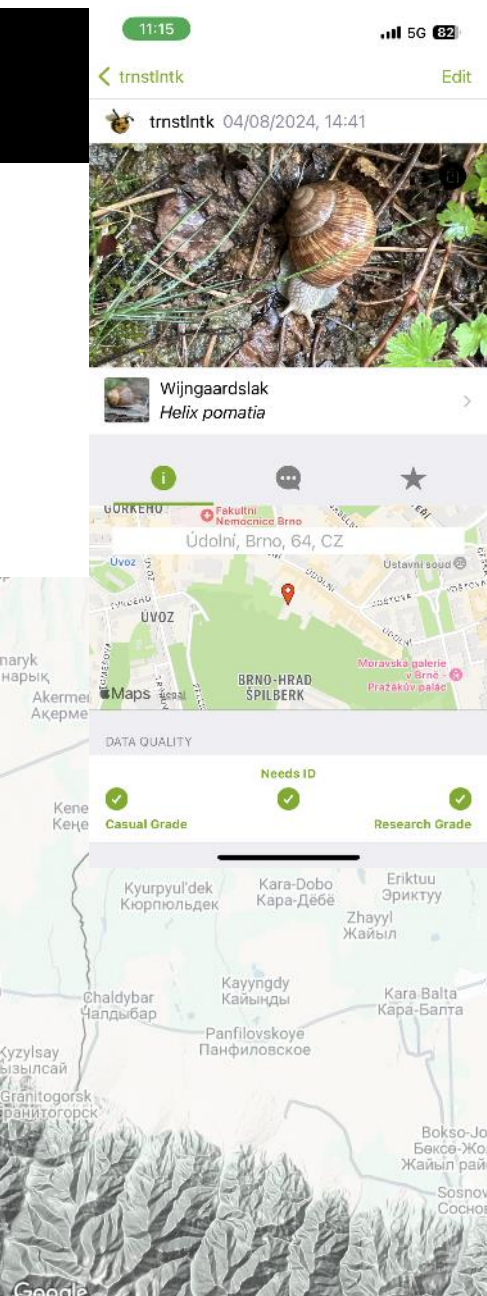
11:15

5G 82

< trnstlntk

Edit

trnstlntk 04/08/2024, 14:41

Wijngaardslak
*Helix pomatia*

GORKEHO

Fakultní Nemocnice Brno

Údolní, Brno, 64, CZ

Úvoz

ÚDOLNÍ

Ústavní soud

ÚVOZ

BRNO-HRAD ŠPILBERK

Moravská galerie v Brně - Pražákův palác

Maps Legal

DATA QUALITY

Needs ID

Casual Grade

Research Grade

naryk
нарық

Akermen
Акерме

Kene
Кеңе

Kyurpyul'dek
Кюрпюльдек

Kara-Dobo
Кара-Дёбё

Eriktuu
Эриктуу

Zhayyl
Жайыл

Kayyngdy
Кайынды

Chaldybar
Чалдыбар

Kara-Balta
Кара-Балта

Panfilovskoye
Панфиловское

Kyzylsay
ызылсай

Granitogorsk
ранитогорск

Bokso-Jo
Боксо-Жо
Жайыл рай

Sosnov
Сосно

Google